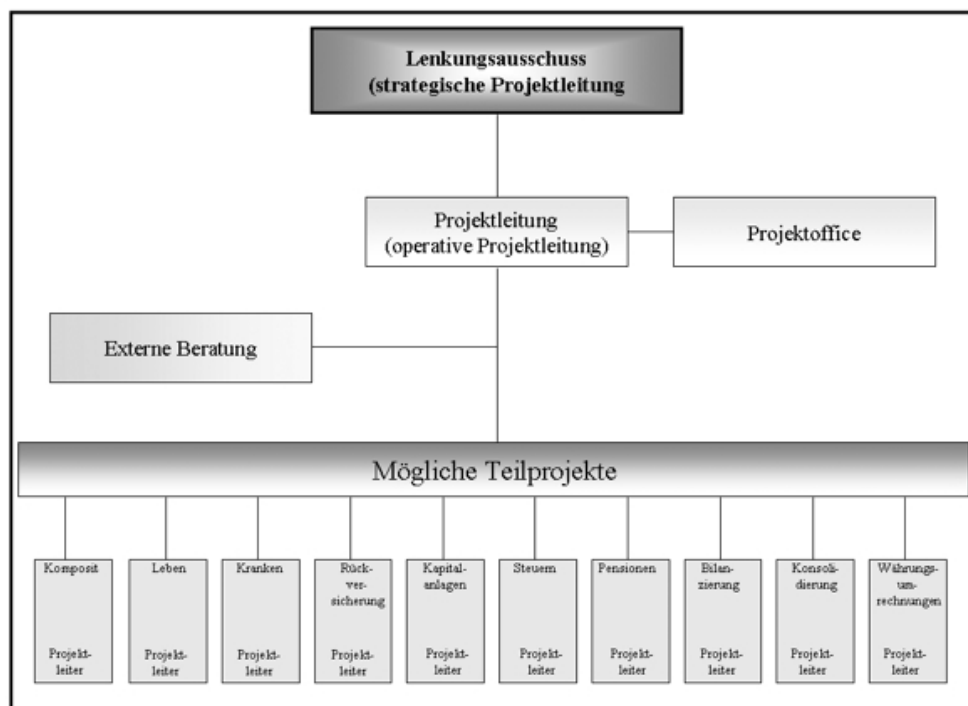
Lenkungsausschuss (strategische Projektleitung

Projektleitung (operative Projektleitung)

Projektoffice

Externe Beratung

Mögliche Teilprojekte

Komposit

Projektleiter

Leben

Projektleiter

Kranken

Projektleiter

Rückversicherung

Projektleiter

Kapitalanlagen

Projektleiter

Steuern

Projektleiter

Pensionen

Projektleiter

Bilanzierung

Projektleiter

Konsolidierung

Projektleiter

Währungsumrechnungen

Projektleiter